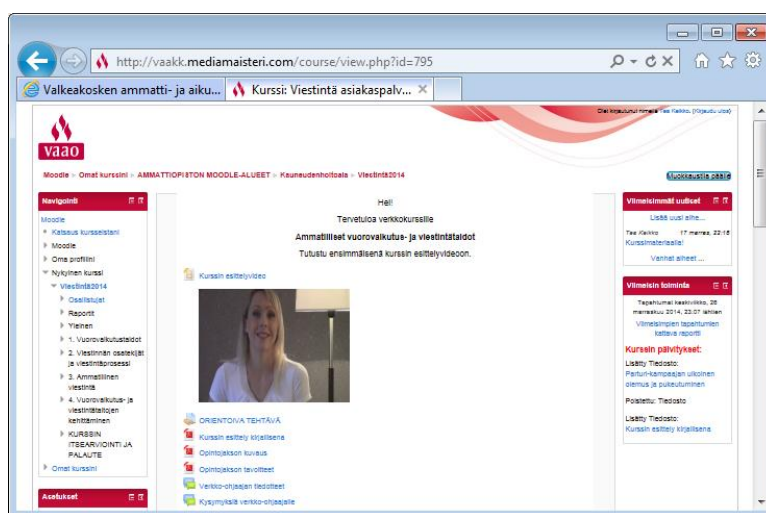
http://vaakk.mediamaisteri.com/course/view.php?id=795

Valkeakosken ammatti- ja aiku...

Kurssi: Viestintä asiakaspalv...

Olet kirjautunut nimellä Tea Kaikko. (Kirjaudu ulos)

vaao

Moodle > Omat kurssini > AMMATTIOPISTON MOODLE-ALUEET > Kauneudenhoitoala > Viestintä2014

Muokkaustila päälle

Navigointi

Moodle
Katsaus kursseistani
Moodle
Oma profiilini
Nykyinen kurssi
Viestintä2014
Osallistujat
Raportit
Yleinen
1. Vuorovaikutustaidot
2. Viestinnän osatekijät ja viestintäprosessi
3. Ammatillinen viestintä
4. Vuorovaikutus- ja viestintätaitojen kehittäminen
KURSSIN ITSEARVIOINTI JA PALAUTE
Omat kurssini

Asetukset

Hei!
Tervetuloa verkkokurssille
Ammatilliset vuorovaikutus- ja viestintätaidot
Tutustu ensimmäisenä kurssin esittelyvideoon.

Kurssin esittelyvideo

ORIENTOIVA TEHTÄVÄ
Kurssin esittely kirjallisena
Opintojakson kuvaus
Opintojakson tavoitteet
Verkko-ohjaajan tiedotteet
Kysymyksiä verkko-ohjaajalle

Viimeisimmät uutiset

Lisää uusi aihe...
Tea Kaikko 17 marras, 22:16
Kurssimateriaalia!
Vanhat aiheet ...

Viimeisin toiminta

Tapahtumat keskiviikko, 26 marraskuu 2014, 23.07 lähtien
Viimeisimpien tapahtumien kattava raportti

Kurssin päivitykset:
Lisätty Tiedosto:
Parturi-kampaajan ulkoinen olemus ja pukeutuminen
Poistettu: Tiedosto
Lisätty Tiedosto:
Kurssin esittely kirjallisena